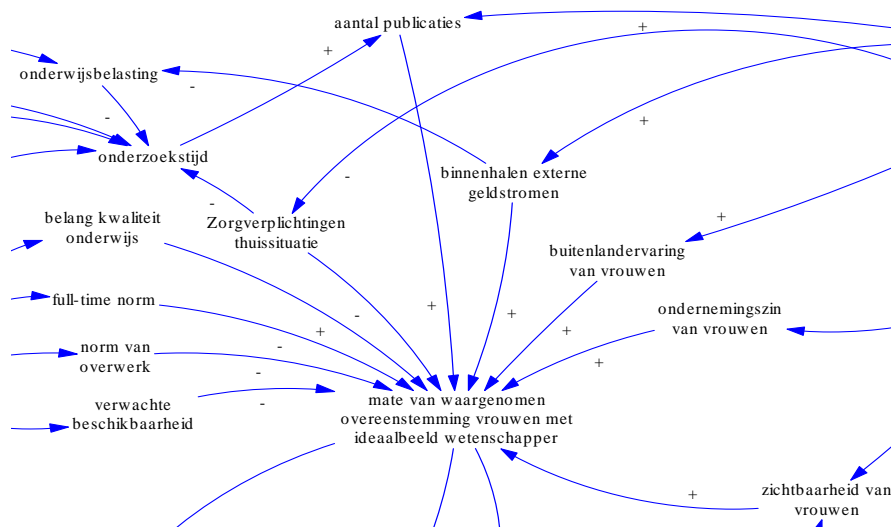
aantal publicaties

+

+

+

onderwijsbelasting

-

-

onderzoekstijd

-

binnenhalen externe geldstromen

-

+

belang kwaliteit onderwijs

Zorgverplichtingen thuissituatie

buitenlandervaring van vrouwen

full-time norm

+

+

ondernemingszin van vrouwen

-

+

+

norm van overwerk

-

+

-

-

verwachte beschikbaarheid

-

mate van waargenomen overeenstemming vrouwen met ideaalbeeld wetenschapper

+

zichtbaarheid van vrouwen